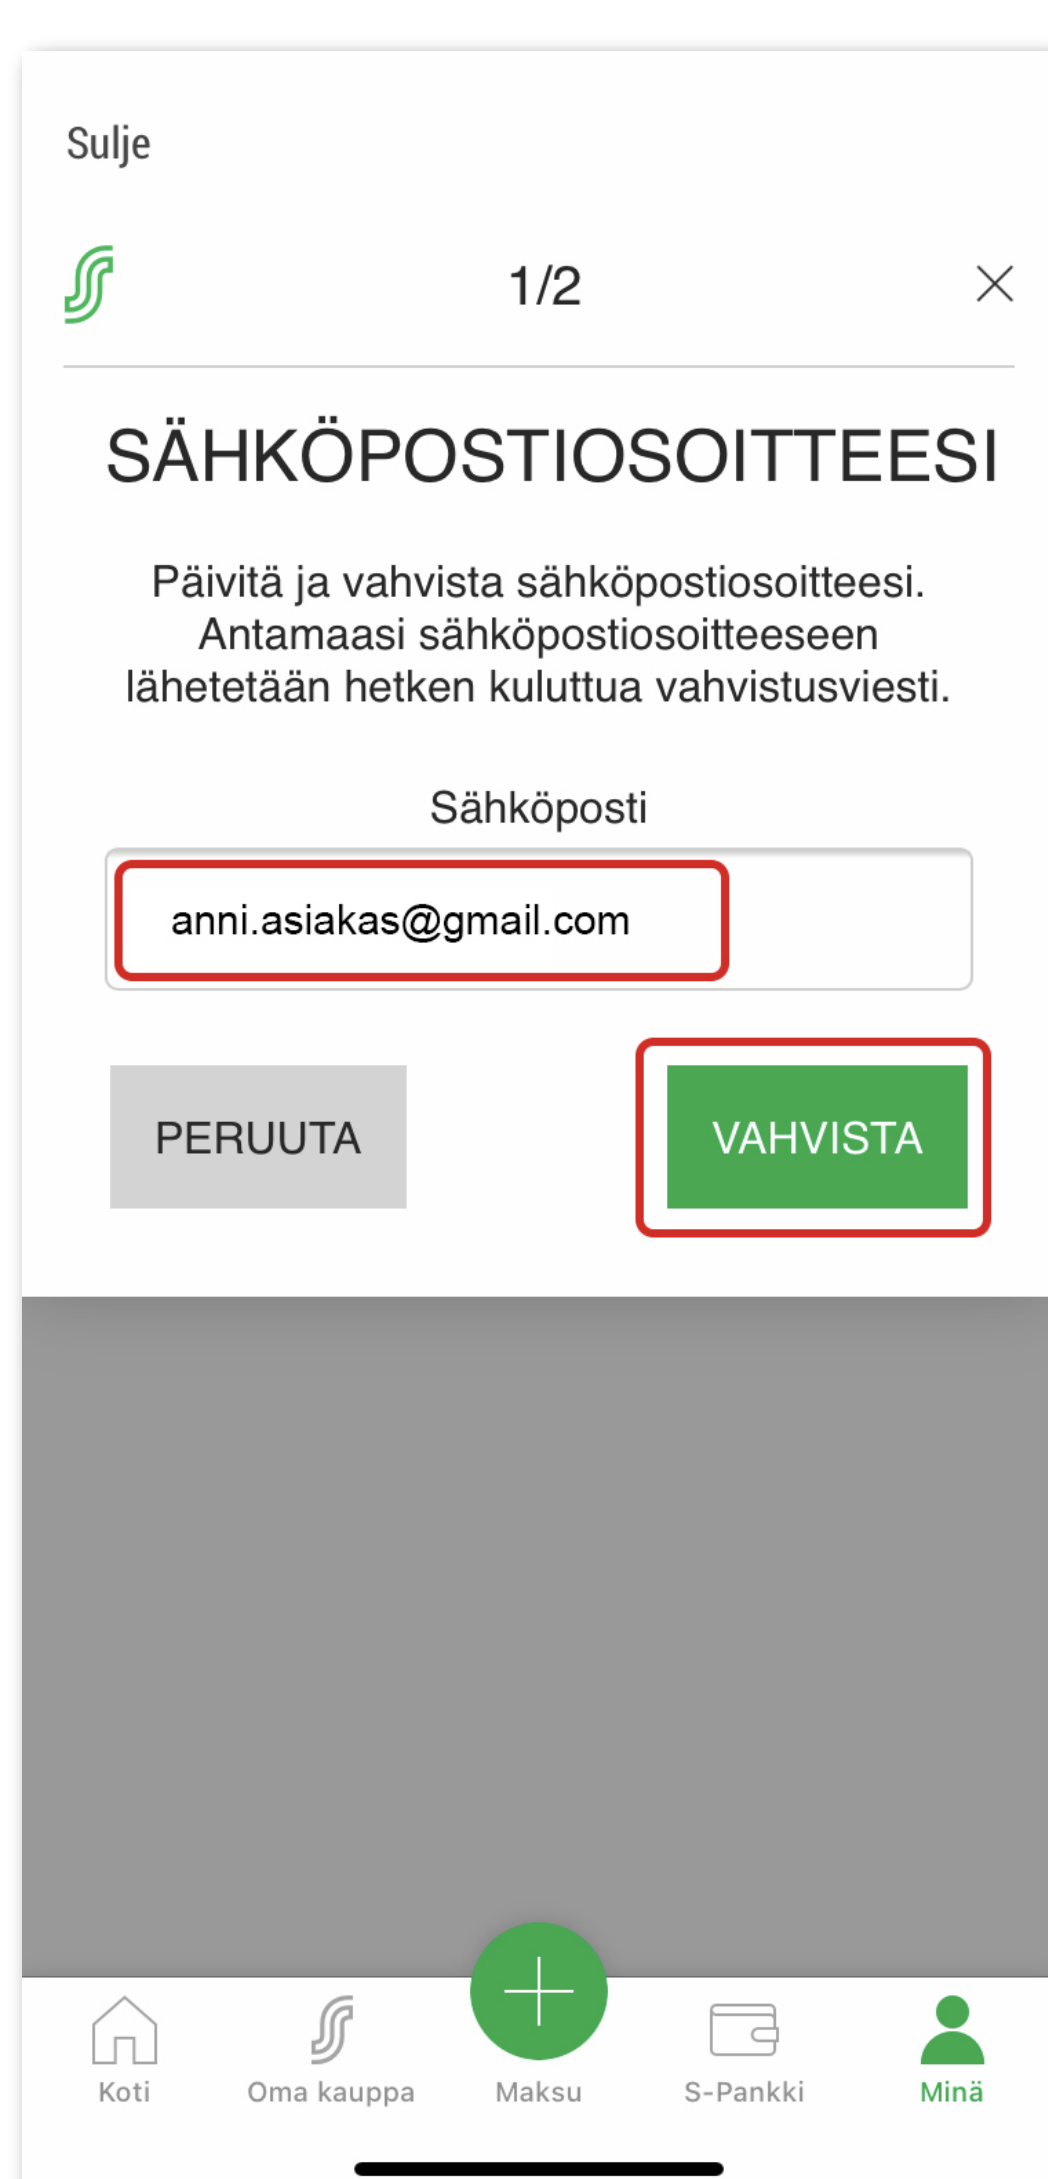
Sulje

1/2

SÄHKÖPOSTIOSOITTEESI

Päivitä ja vahvista sähköpostiosoitteesi. Antamaasi sähköpostiosoitteeseen lähetetään hetken kuluttua vahvistusviesti.

Sähköposti

anni.asiakas@gmail.com

PERUUTA

VAHVISTA

Koti

Oma kauppa

Maksu

S-Pankki

Minä